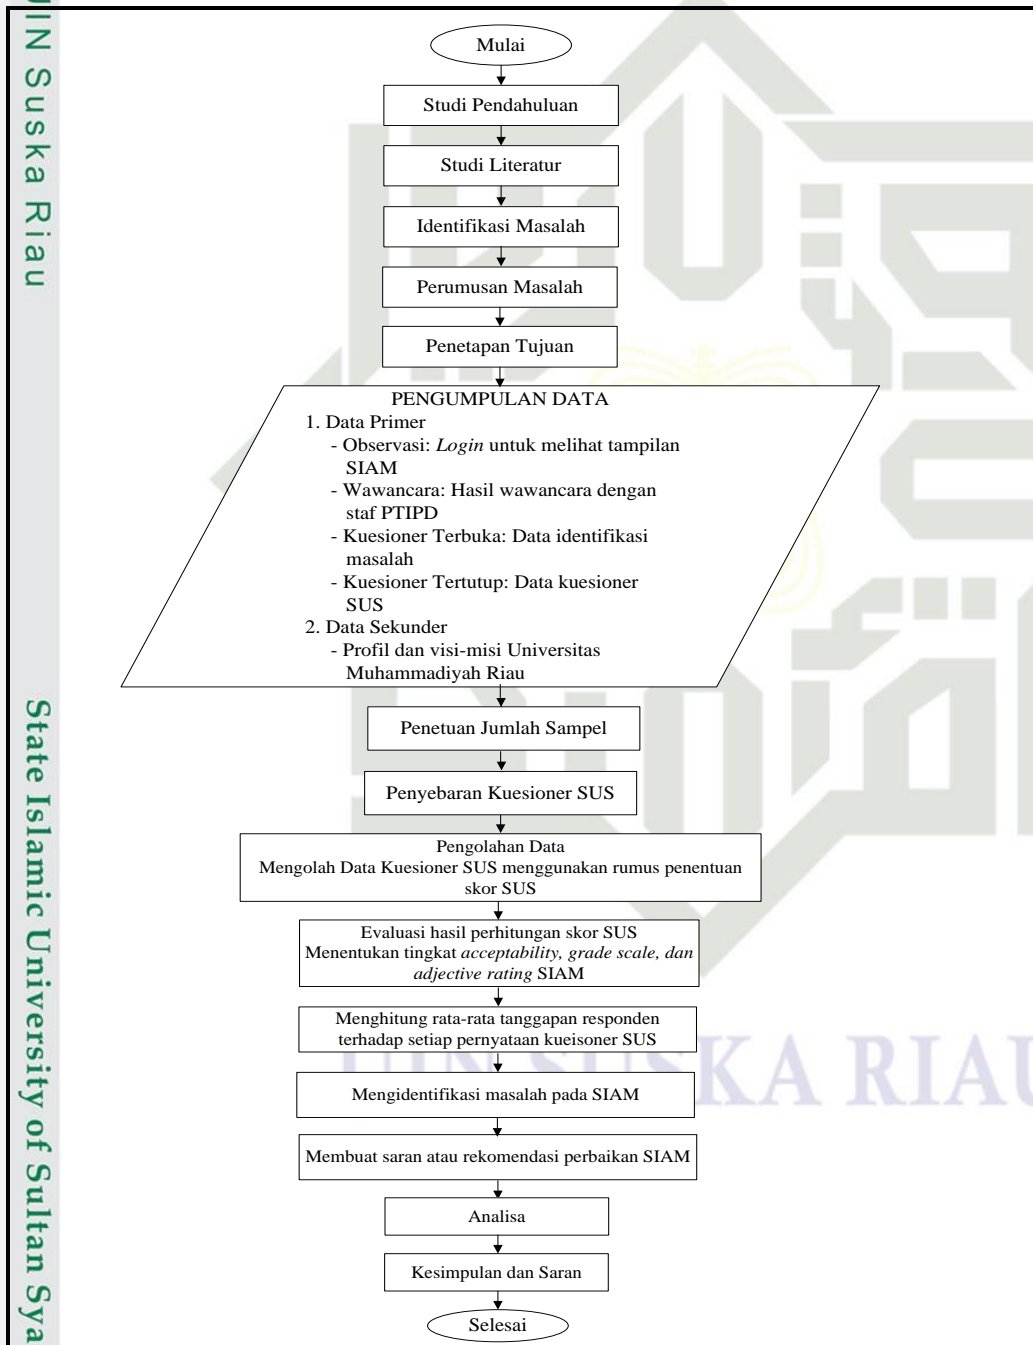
IN Suska Riau

State Islamic University of Sultan Sya

Mulai

Studi Pendahuluan

Studi Literatur

Identifikasi Masalah

Perumusan Masalah

Penetapan Tujuan

PENGUMPULAN DATA
1. Data Primer
- Observasi: *Login* untuk melihat tampilan SIAM
- Wawancara: Hasil wawancara dengan staf PTIPD
- Kuesioner Terbuka: Data identifikasi masalah
- Kuesioner Tertutup: Data kuesioner SUS
2. Data Sekunder
- Profil dan visi-misi Universitas Muhammadiyah Riau

Penetuan Jumlah Sampel

Penyebaran Kuesioner SUS

Pengolahan Data
Mengolah Data Kuesioner SUS menggunakan rumus penentuan skor SUS

Evaluasi hasil perhitungan skor SUS
Menentukan tingkat *acceptability, grade scale, dan adjective rating* SIAM

Menghitung rata-rata tanggapan responden terhadap setiap pernyataan kueisoner SUS

Mengidentifikasi masalah pada SIAM

Membuat saran atau rekomendasi perbaikan SIAM

Analisa

Kesimpulan dan Saran

Selesai

UIN SUSKA RIAU